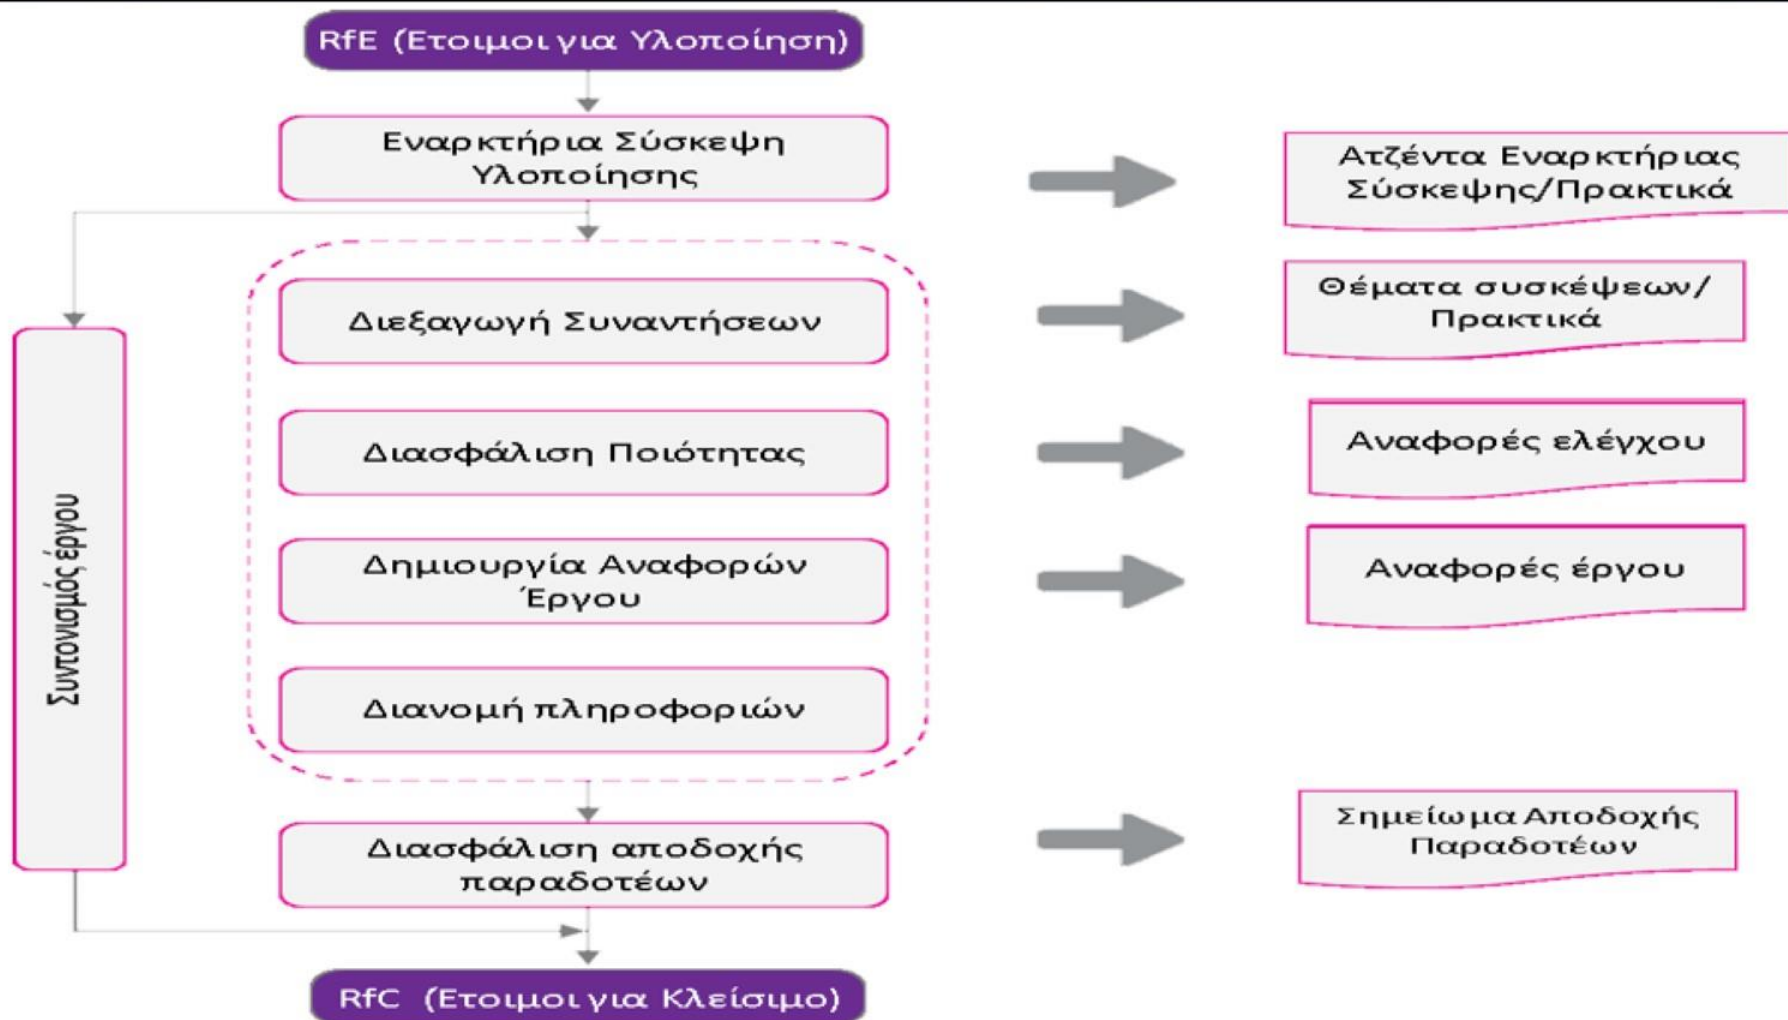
RfE (Ετοιμοι για Υλοποίηση)

Εναρκτήρια Σύσκεψη Υλοποίησης

Ατζέντα Εναρκτήριας Σύσκεψης/Πρακτικά

Συντονισμός έργου

Διεξαγωγή Συναντήσεων

Θέματα συσκέψεων/ Πρακτικά

Διασφάλιση Ποιότητας

Αναφορές ελέγχου

Δημιουργία Αναφορών Έργου

Αναφορές έργου

Διανομή πληροφοριών

Διασφάλιση αποδοχής παραδοτέων

Σημείωμα Αποδοχής Παραδοτέων

RfC (Ετοιμοι για Κλείσιμο)